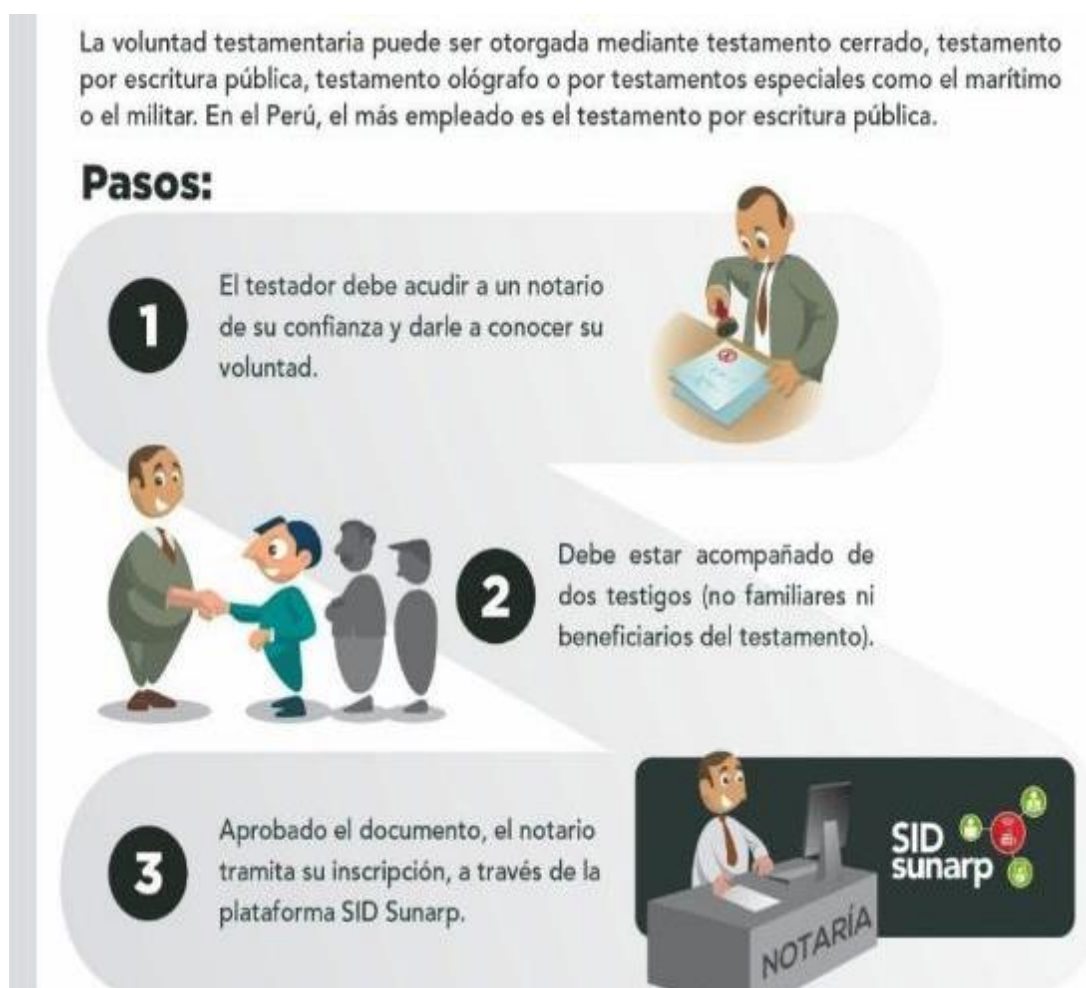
La voluntad testamentaria puede ser otorgada mediante testamento cerrado, testamento por escritura pública, testamento ológrafo o por testamentos especiales como el marítimo o el militar. En el Perú, el más empleado es el testamento por escritura pública.

Pasos:

1

El testador debe acudir a un notario de su confianza y darle a conocer su voluntad.

2

Debe estar acompañado de dos testigos (no familiares ni beneficiarios del testamento).

3

Aprobado el documento, el notario tramita su inscripción, a través de la plataforma SID Sunarp.

SID sunarp

NOTARÍA